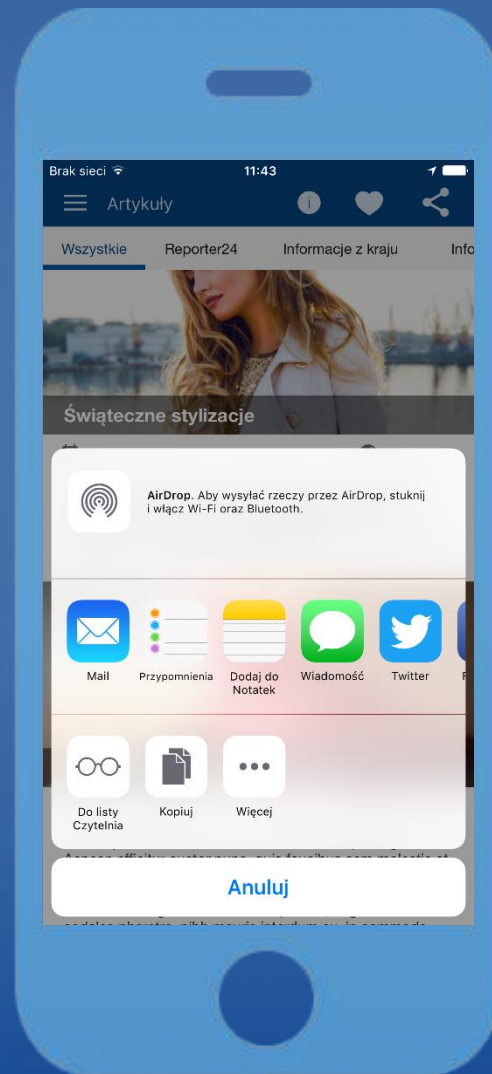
Brak sieci
11:43

Artykuły

Wszystkie
Reporter24
Informacje z kraju
Info

Świąteczne stylizacje

AirDrop. Aby wysyłać rzeczy przez AirDrop, stuknij i włącz Wi-Fi oraz Bluetooth.

Mail
Przypomnienia
Dodaj do Notatek
Wiadomość
Twitter

Do listy Czytelnia
Kopiuj
Więcej

Anuluj